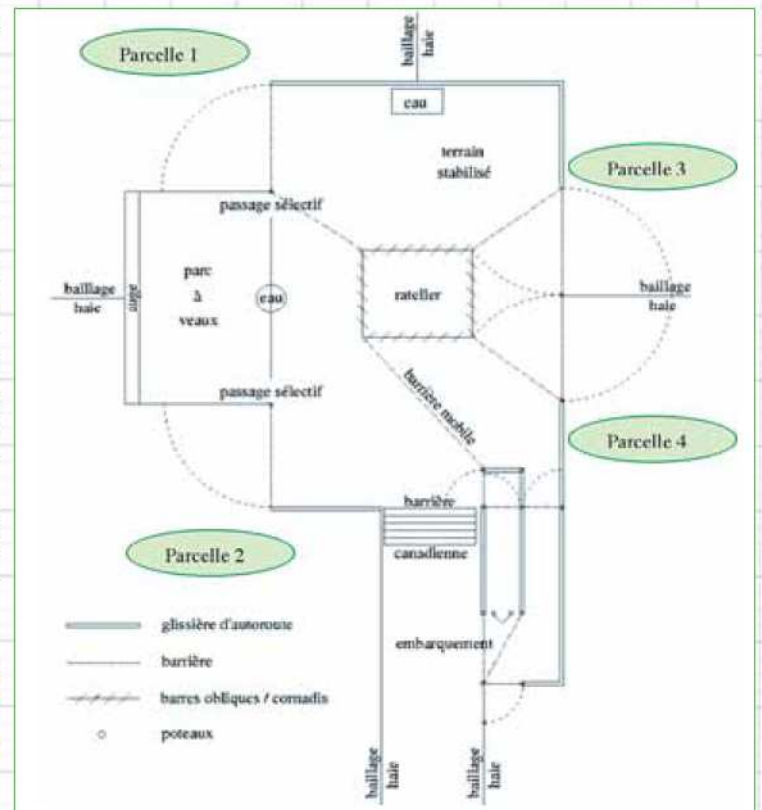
Parcelle 1

baillage
haie

eau

terrain
stabilisé

Parcelle 3

passage sélectif

baillage
haie

auge

parc
à
veaux

eau

rateller

baillage
haie

passage sélectif

barrière mobile

Parcelle 4

barrière

Parcelle 2

canadienne

glissière d'autoroute

barrière

embarquement

barres obliques / cornadis

poteaux

baillage
haie

baillage
haie